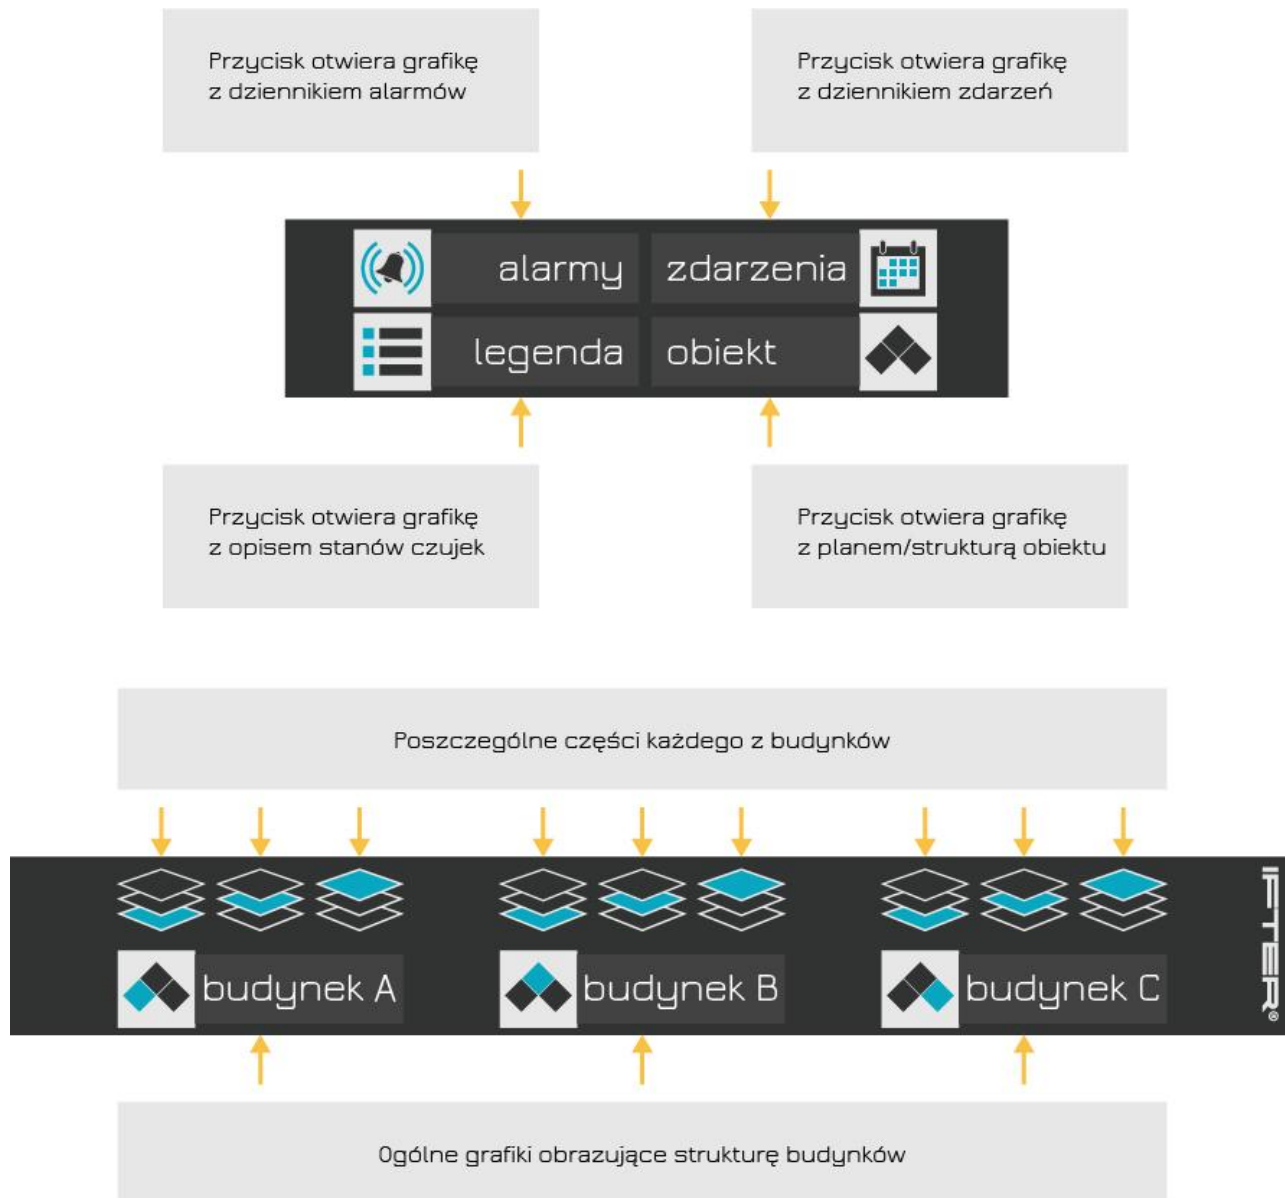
Przycisk otwiera grafikę z dziennikiem alarmów

Przycisk otwiera grafikę z dziennikiem zdarzeń

alarmy

zdarzenia

legenda

obiekt

Przycisk otwiera grafikę z opisem stanów czujek

Przycisk otwiera grafikę z planem/strukturą obiektu

Poszczególne części każdego z budynków

budynek A

budynek B

budynek C

IFTER®

Ogólne grafiki obrazujące strukturę budynków